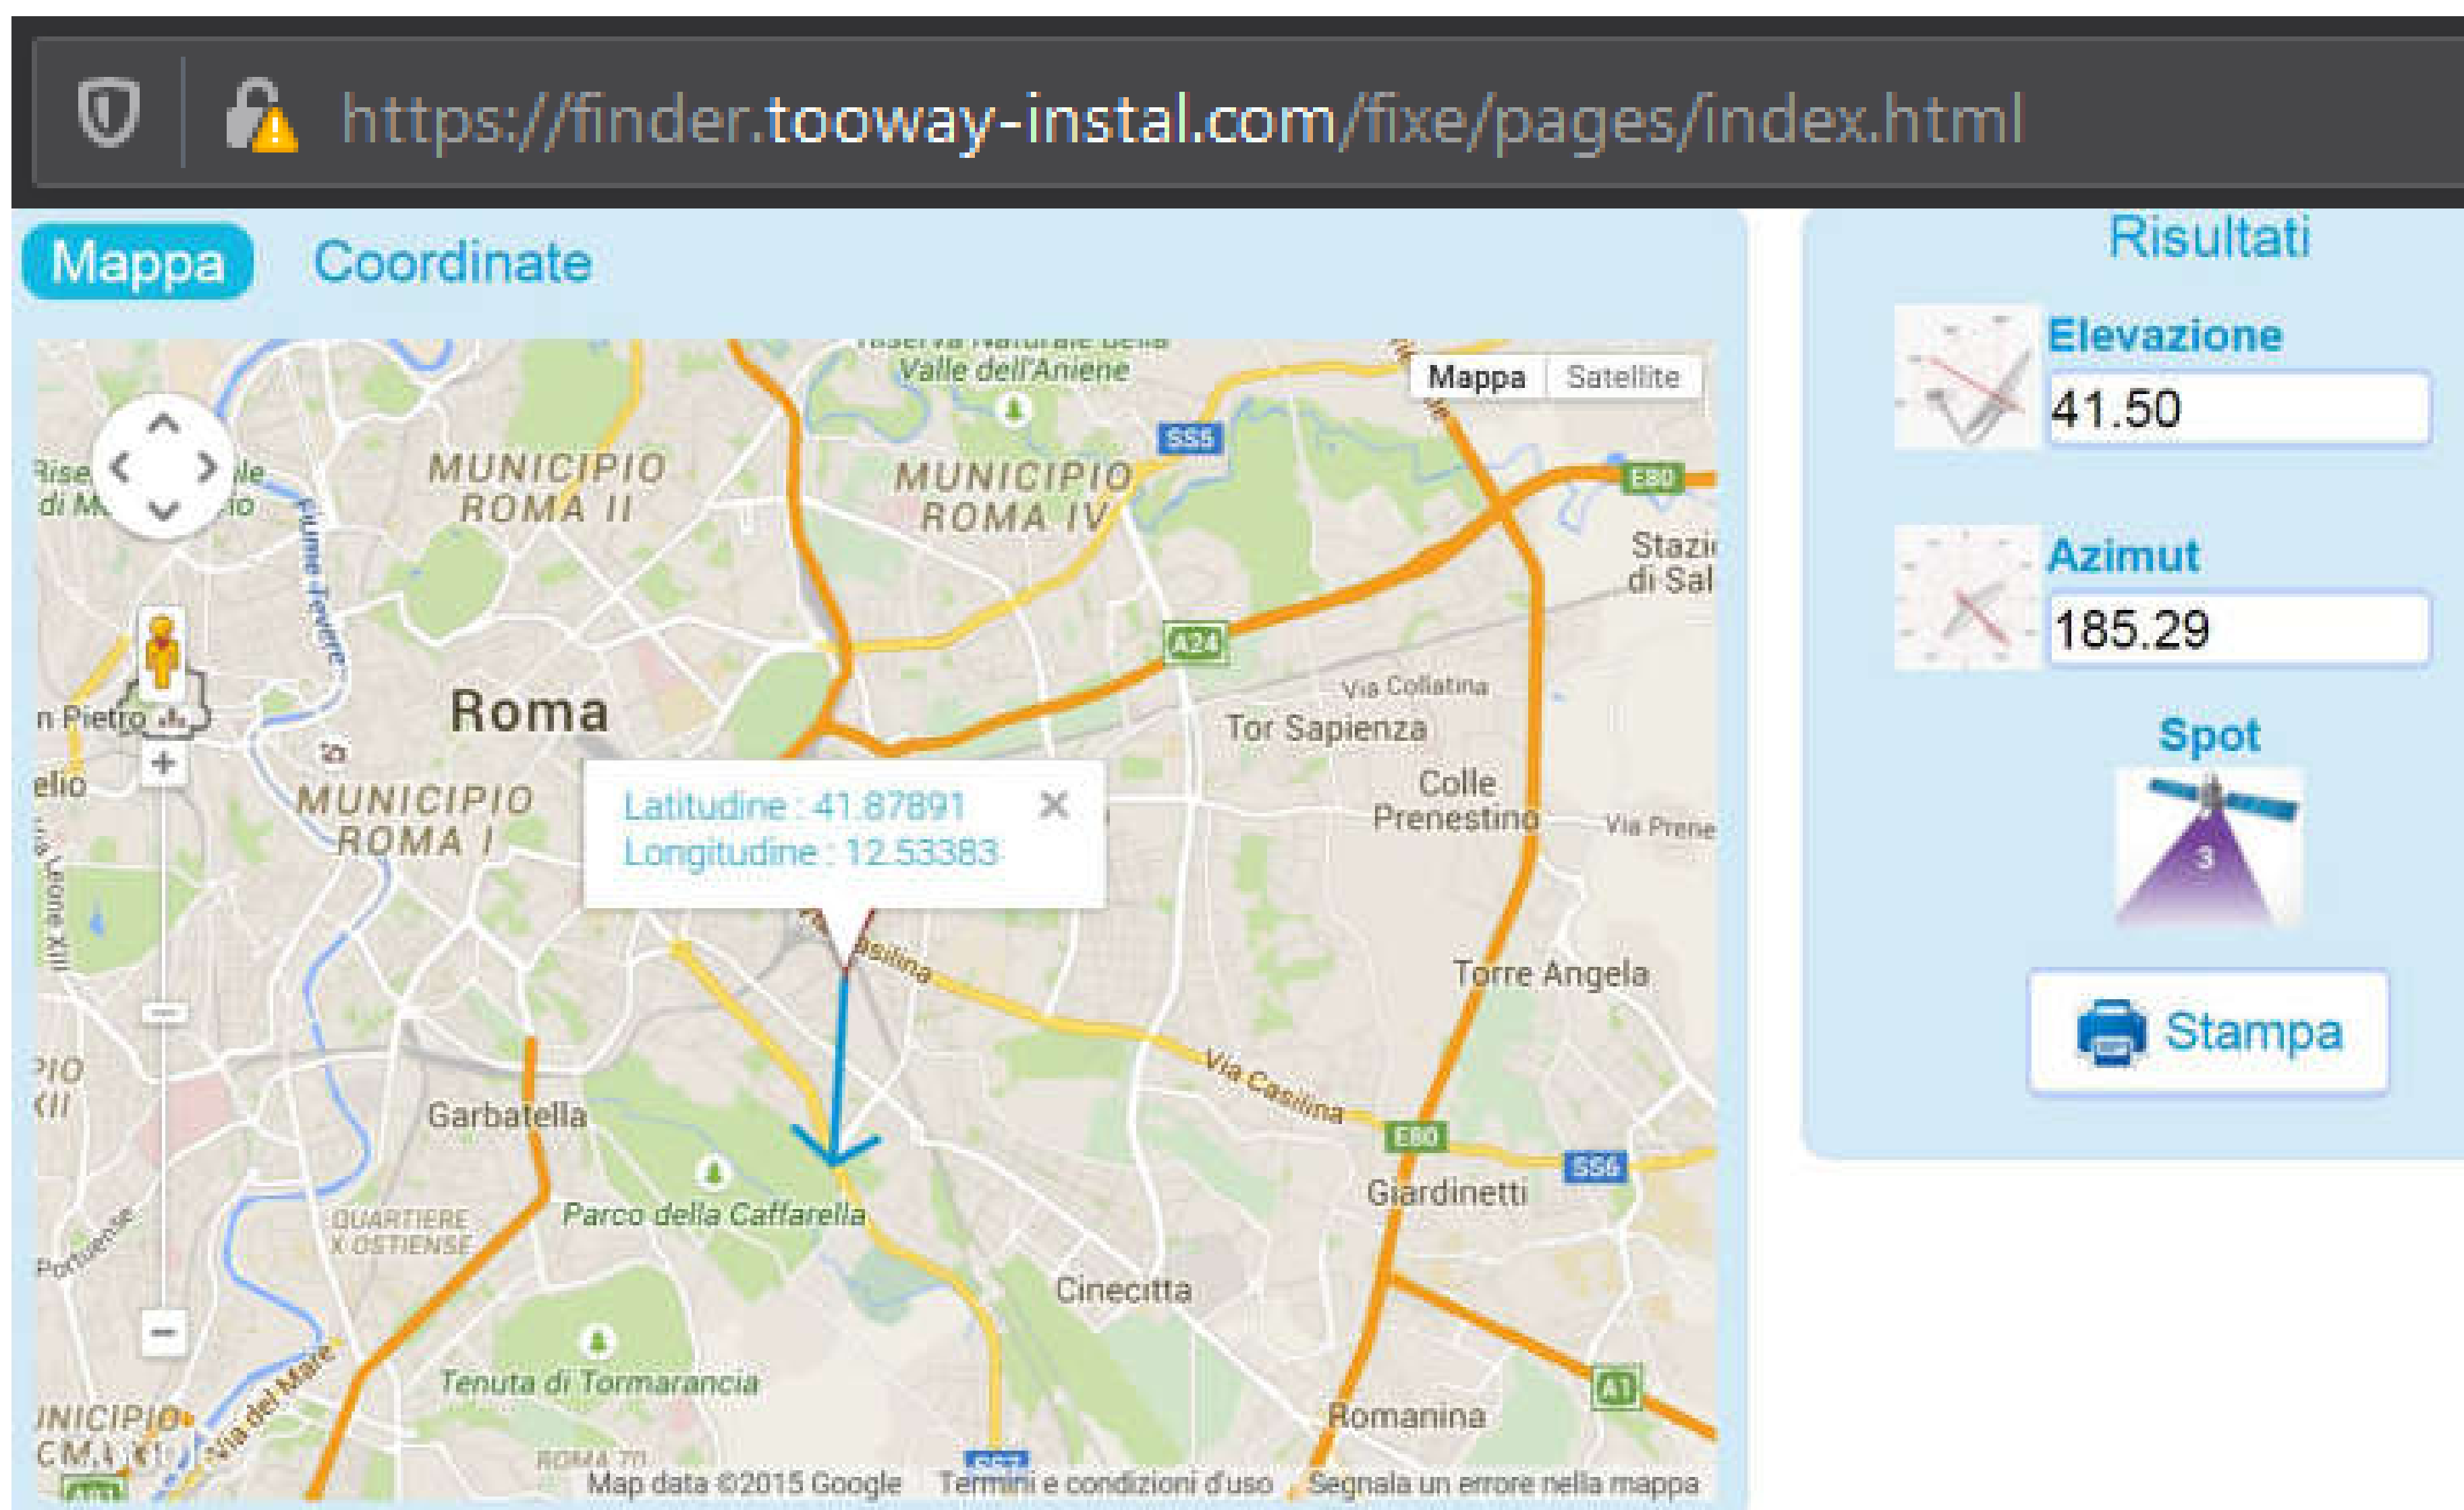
https://finder.tooway-instal.com/fixe/pages/index.html

Mappa Coordinate

Risultati

Elevazione
41.50

Azimut
185.29

Spot
3

Stampa

Mappa Satellite

Valle dell'Aniene
MUNICIPIO ROMA II
MUNICIPIO ROMA IV
SS5
E80
Stazi di Sal
Fiume Tevere
A24
Via Collatina
Roma
Tor Sapienza
n Pietro
Colle Prenestino
Via Prene
elio
MUNICIPIO ROMA I
Latitudine : 41.87891
Longitudine : 12.53383
Casilina
Torre Angela
Via Casilina
Garbatella
E80
SS6
Giardinetti
Parco della Caffarella
QUARTIERE X OSTIENSE
Portuense
Cinecitta
Tenuta di Tormarancia
Via del Mare
Romanina
A1
Map data ©2015 Google Termini e condizioni d'uso Segnala un errore nella mappa